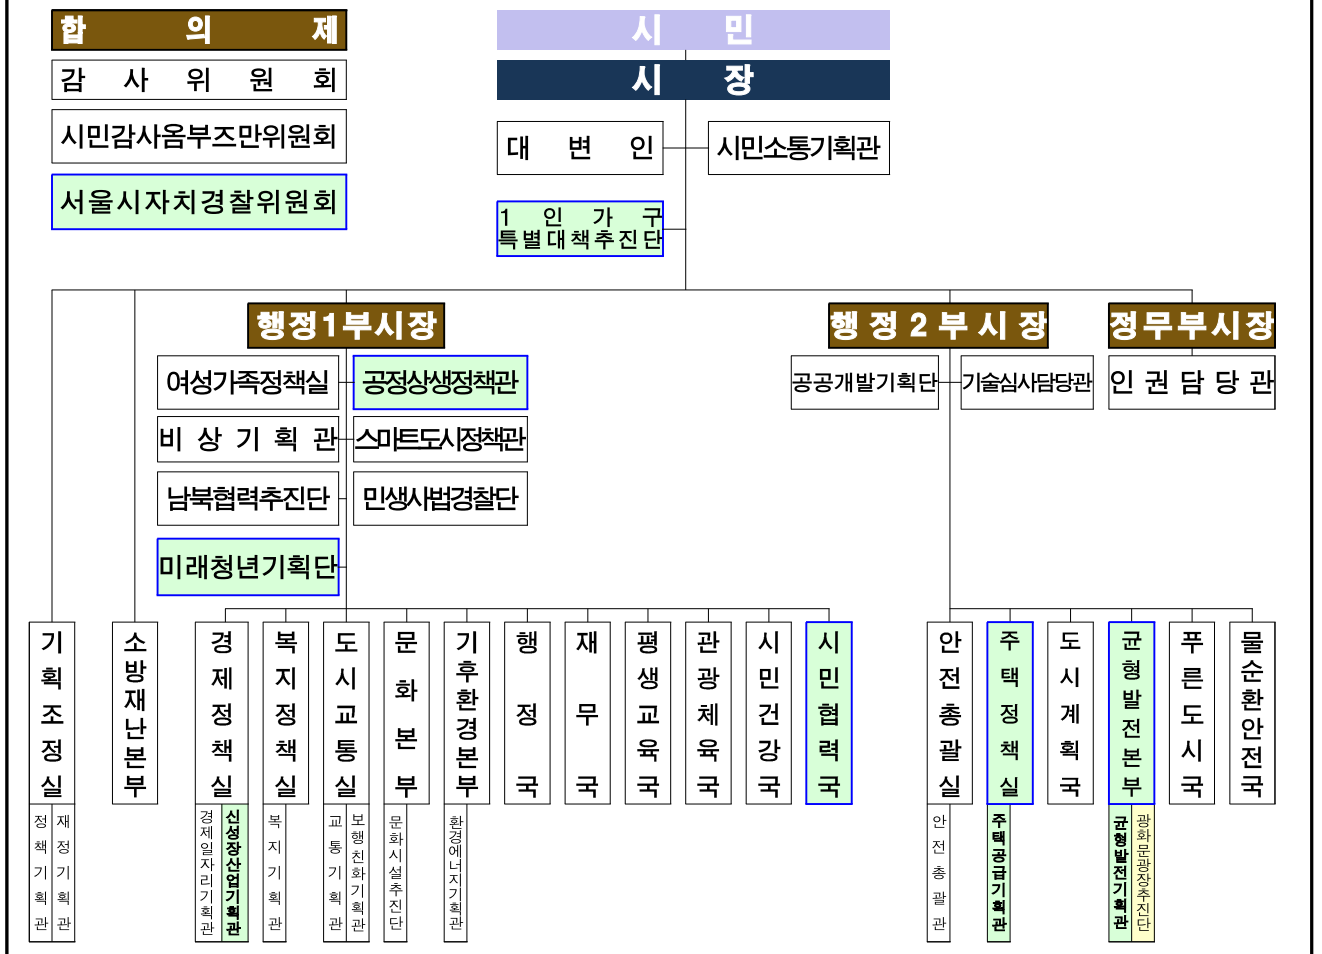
합 의 제

감 사 위 원 회

시민감사옴부즈만위원회

서울시자치경찰위원회

시 민

시 장

대 변 인

시민소통기획관

1 인 가 구 특별대책추진단

행정1부시장

여성가족정책실

공정상생정책관

비 상 기 획 관

스마트도시정책관

남북협력추진단

민생사법경찰단

미래청년기획단

행정2부시장

공공개발기획단

기술심사담당관

정무부시장

인 권 담 당 관

기획조정실

정책기획관

재정기획관

소방재난본부

경제정책실

경제일자리기획관

신성장산업기획관

복지정책실

복지기획관

도시교통실

교통기획관

보행친화기획관

문화본부

문화시설추진단

기후환경본부

환경에너지기획관

행정국

재무국

평생교육국

관광체육국

시민건강국

시민협력국

안전총괄실

안전총괄관

주택정책실

주택공급기획관

도시계획국

균형발전본부

균형발전기획관

광화문광장추진단

푸른도시국

물순환안전국